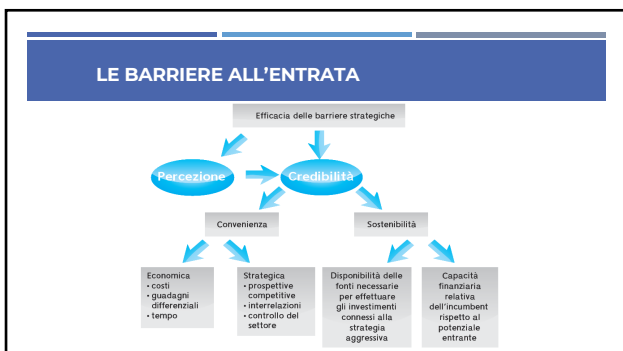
LE BARRIERE ALL'ENTRATA

Efficacia delle barriere strategiche

Percezione

Credibilità

Convenienza

Sostenibilità

Economica
• costi
• guadagni differenziali
• tempo

Strategica
• prospettive competitive
• interrelazioni
• controllo del settore

Disponibilità delle fonti necessarie per effettuare gli investimenti connessi alla strategia aggressiva

Capacità finanziaria relativa dell'incumbent rispetto al potenziale entrante